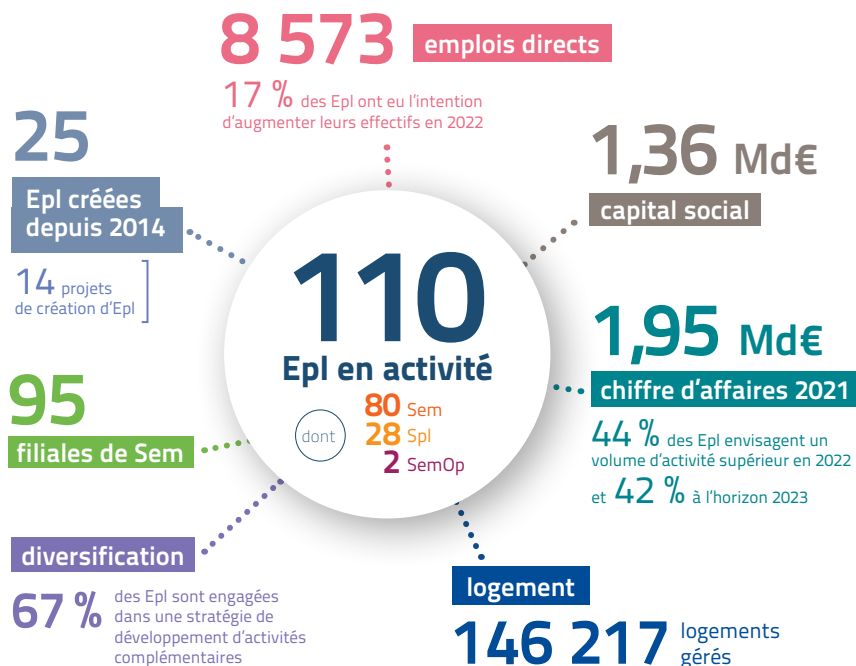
8 573 emplois directs

17 % des Epl ont eu l'intention d'augmenter leurs effectifs en 2022

25

Epl créées depuis 2014

14 projets de création d'Epl

1,36 Md€

capital social

110

Epl en activité

dont 80 Sem
28 Spl
2 SemOp

1,95 Md€

chiffre d'affaires 2021

44 % des Epl envisagent un volume d'activité supérieur en 2022

et 42 % à l'horizon 2023

95

filiales de Sem

diversification

67 % des Epl sont engagées dans une stratégie de développement d'activités complémentaires

logement

146 217 logements gérés